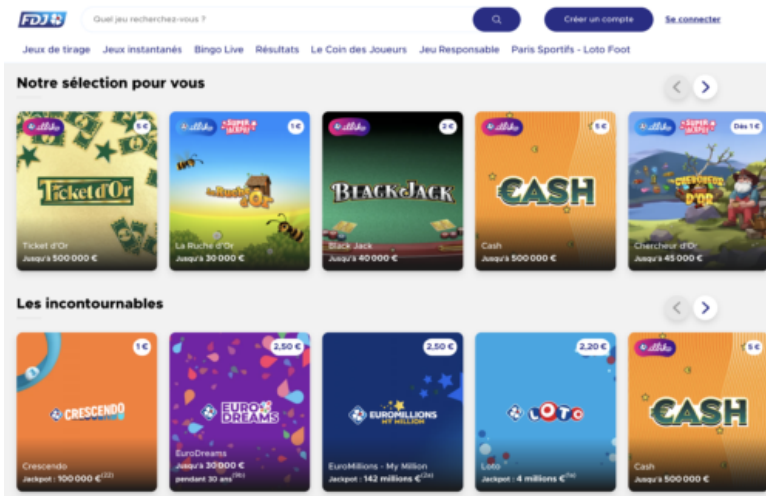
FDJ

Quel jeu recherchez-vous ?

Créer un compte

Se connecter

Jeux de tirage Jeux instantanés Bingo Live Résultats Le Coin des Joueurs Jeu Responsable Paris Sportifs - Loto Foot

Notre sélection pour vous

illiko 5 €
Ticket d'Or
Ticket d'Or
Jusqu'à 500 000 €

illiko Super Jackpot 1 €
La Ruche d'Or
La Ruche d'Or
Jusqu'à 30 000 €

illiko 2 €
BlackJack
Black Jack
Jusqu'à 40 000 €

illiko 5 €
CASH
Cash
Jusqu'à 500 000 €

illiko Super Jackpot Dès 1 €
Chercheur d'Or
Chercheur d'Or
Jusqu'à 45 000 €

Les incontournables

1 €
CRESCENDO
Crescendo
Jackpot : 100 000 €$^{(22)}$

2,50 €
EURO DREAMS
EuroDreams
Jusqu'à 30 000 €
pendant 30 ans$^{(16)}$

2,50 €
EUROMILLIONS MY MILLION
EuroMillions - My Million
Jackpot : 142 millions €$^{(2a)}$

2,20 €
LOTO
Loto
Jackpot : 4 millions €$^{(1a)}$

illiko 5 €
CASH
Cash
Jusqu'à 500 000 €